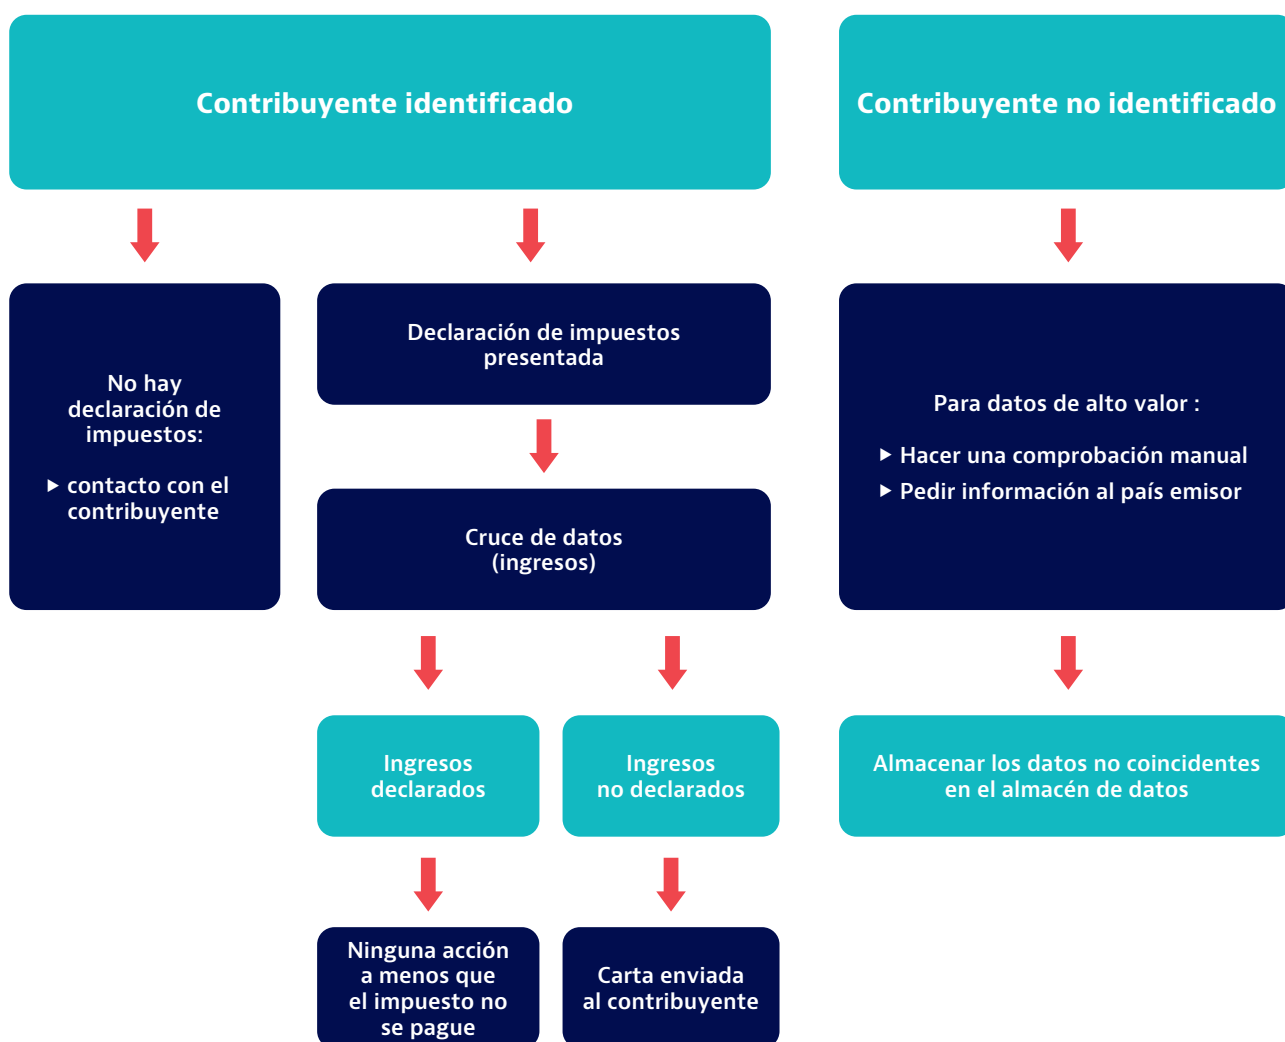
Contribuyente identificado

Contribuyente no identificado

No hay declaración de impuestos:

▸ contacto con el contribuyente

Declaración de impuestos presentada

Cruce de datos (ingresos)

Para datos de alto valor :

▸ Hacer una comprobación manual

▸ Pedir información al país emisor

Ingresos declarados

Ingresos no declarados

Almacenar los datos no coincidentes en el almacén de datos

Ninguna acción a menos que el impuesto no se pague

Carta enviada al contribuyente